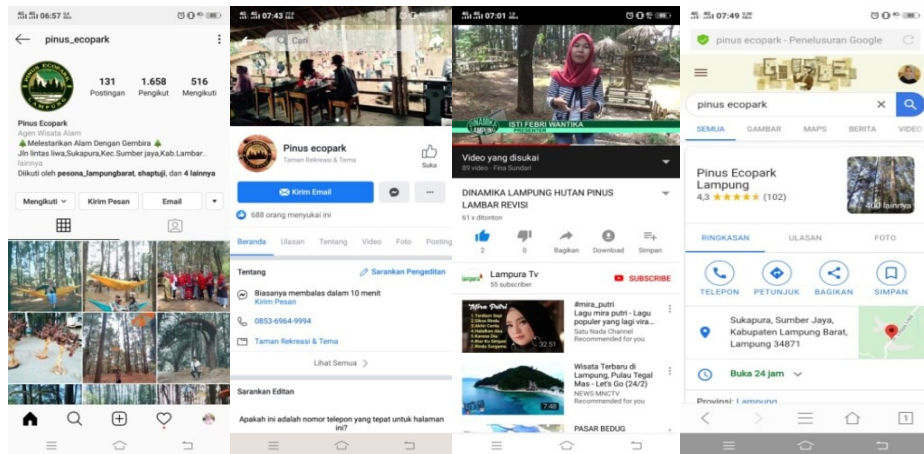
06:57

pinus_ecopark

131 Postingan
1.658 Pengikut
516 Mengikuti

PINUS ECOPARK LAMPUNG

Pinus Ecopark
Agen Wisata Alam
Melestarikan Alam Dengan Gembira
Jln lintas liwa,Sukapura,Kec.Sumber jaya,Kab.Lambar...
lainnya
Diikuti oleh pesona_lampungbarat, shaptuji, dan 4 lainnya

Mengikuti
Kirim Pesan
Email

07:43

Cari

Pinus ecopark
Taman Rekreasi & Tema
Suka

Kirim Email

688 orang menyukai ini

Beranda
Ulasan
Tentang
Video
Foto
Posting

Tentang
Sarankan Pengeditan
Biasanya membalas dalam 10 menit
Kirim Pesan
0853-6964-9994
Taman Rekreasi & Tema
Lihat Semua

Sarankan Editan
Apakah ini adalah nomor telepon yang tepat untuk halaman ini?

07:01

ISTI FEBRI WANTIKA
PRESENTER

Video yang disukai
Fina Sundari

DINAMIKA LAMPUNG HUTAN PINUS LAMBAR REVISI
61 x ditonton

2
0
Bagikan
Download
Simpan

Lampura Tv
55 subscriber
SUBSCRIBE

#mira_putri
Lagu mira putri - Lagu populer yang lagi vira...
Satu Nada Channel
Recommended for you
32:51

Wisata Terbaru di Lampung, Pulau Tegal Mas - Let's Go (24/2)
NEWS MNCTV
Recommended for you
7:48

PASAR BEDUG

07:49

pinus ecopark - Penelusuran Google

pinus ecopark

SEMUA
GAMBAR
MAPS
BERITA
VIDEO

Pinus Ecopark Lampung
4,3 ★★★★★ (102)
100 lainnya

RINGKASAN
ULASAN
FOTO

TELEPON
PETUNJUK
BAGIKAN
SIMPAN

Sukapura, Sumber Jaya, Kabupaten Lampung Barat, Lampung 34871

Buka 24 jam

Provinsi: Lampung

1